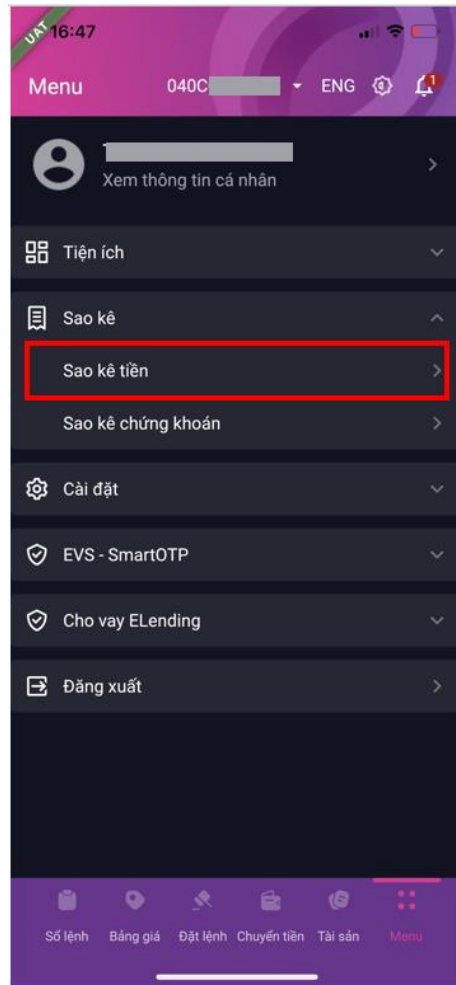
UAT 16:47

Menu 040C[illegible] ENG 1

T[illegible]
Xem thông tin cá nhân

Tiện ích

Sao kê

Sao kê tiền

Sao kê chứng khoán

Cài đặt

EVS - SmartOTP

Cho vay ELending

Đăng xuất

Sổ lệnh Bảng giá Đặt lệnh Chuyển tiền Tài sản Menu